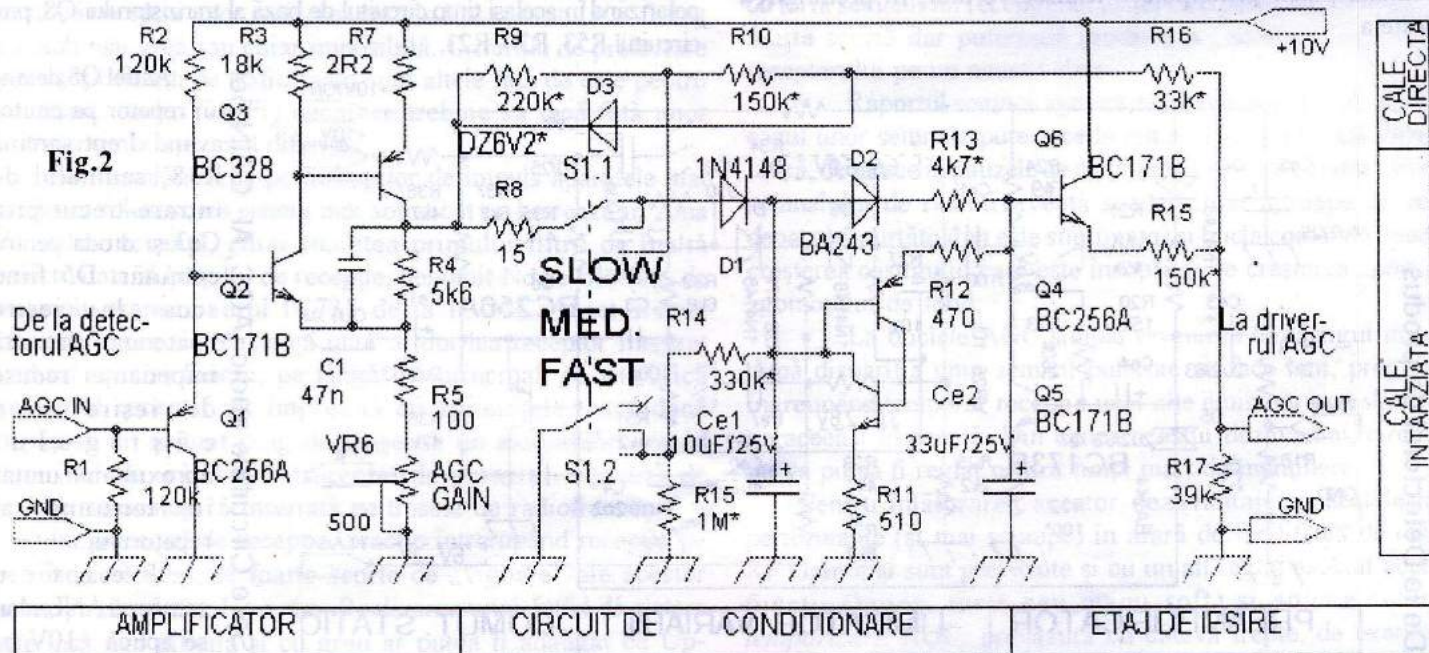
R2
120k
R3
18k
R7
2R2
R9
220k*
R10
150k*
R16
33k*
+10V
CALE DIRECTA
Q3
BC328
Fig.2
D3
DZ6V2*
S1.1
1N4148
D2
R13
4k7*
Q6
BC171B
R15
150k*
R8
15
SLOW
D1
BA243
Q2
C1
47n
R4
5k6
MED.
FAST
R14
330k
R12
470
Q4
BC256A
De la detectorul AGC
BC171B
La driverrul AGC
CALE INTARZIATA
AGC IN
Q1
BC256A
R1
120k
R5
100
VR6
500
AGC GAIN
S1.2
Ce1
10uF/25V
R15
1M*
Ce2
33uF/25V
R11
510
Q5
BC171B
AGC OUT
R17
39k
GND
GND
AMPLIFICATOR
CIRCUIT DE CONDITIONARE
ETAJ DE IESIRE